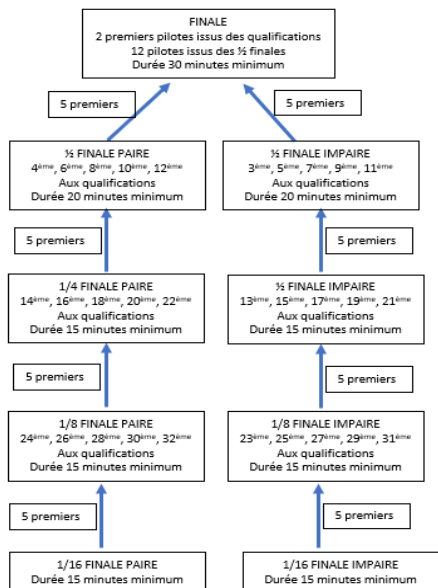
FINALE
2 premiers pilotes issus des qualifications
12 pilotes issus des ½ finales
Durée 30 minutes minimum

5 premiers

5 premiers

½ FINALE PAIRE
4$^{ème}$, 6$^{ème}$, 8$^{ème}$, 10$^{ème}$, 12$^{ème}$
Aux qualifications
Durée 20 minutes minimum

½ FINALE IMPAIRE
3$^{ème}$, 5$^{ème}$, 7$^{ème}$, 9$^{ème}$, 11$^{ème}$
Aux qualifications
Durée 20 minutes minimum

5 premiers

5 premiers

1/4 FINALE PAIRE
14$^{ème}$, 16$^{ème}$, 18$^{ème}$, 20$^{ème}$, 22$^{ème}$
Aux qualifications
Durée 15 minutes minimum

½ FINALE IMPAIRE
13$^{ème}$, 15$^{ème}$, 17$^{ème}$, 19$^{ème}$, 21$^{ème}$
Aux qualifications
Durée 15 minutes minimum

5 premiers

5 premiers

1/8 FINALE PAIRE
24$^{ème}$, 26$^{ème}$, 28$^{ème}$, 30$^{ème}$, 32$^{ème}$
Aux qualifications
Durée 15 minutes minimum

1/8 FINALE IMPAIRE
23$^{ème}$, 25$^{ème}$, 27$^{ème}$, 29$^{ème}$, 31$^{ème}$
Aux qualifications
Durée 15 minutes minimum

5 premiers

5 premiers

1/16 FINALE PAIRE
Durée 15 minutes minimum

1/16 FINALE IMPAIRE
Durée 15 minutes minimum